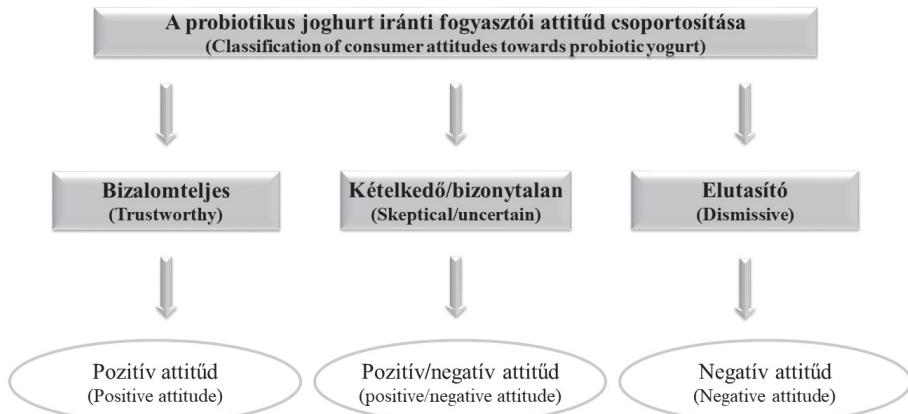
A probiotikus joghurt iránti fogyasztói attitűd csoportosítása
(Classification of consumer attitudes towards probiotic yogurt)

Bizalomteljes
(Trustworthy)

Kételkedő/bizonytalan
(Skeptical/uncertain)

Elutasító
(Dismissive)

Pozitív attitűd
(Positive attitude)

Pozitív/negatív attitűd
(positive/negative attitude)

Negatív attitűd
(Negative attitude)